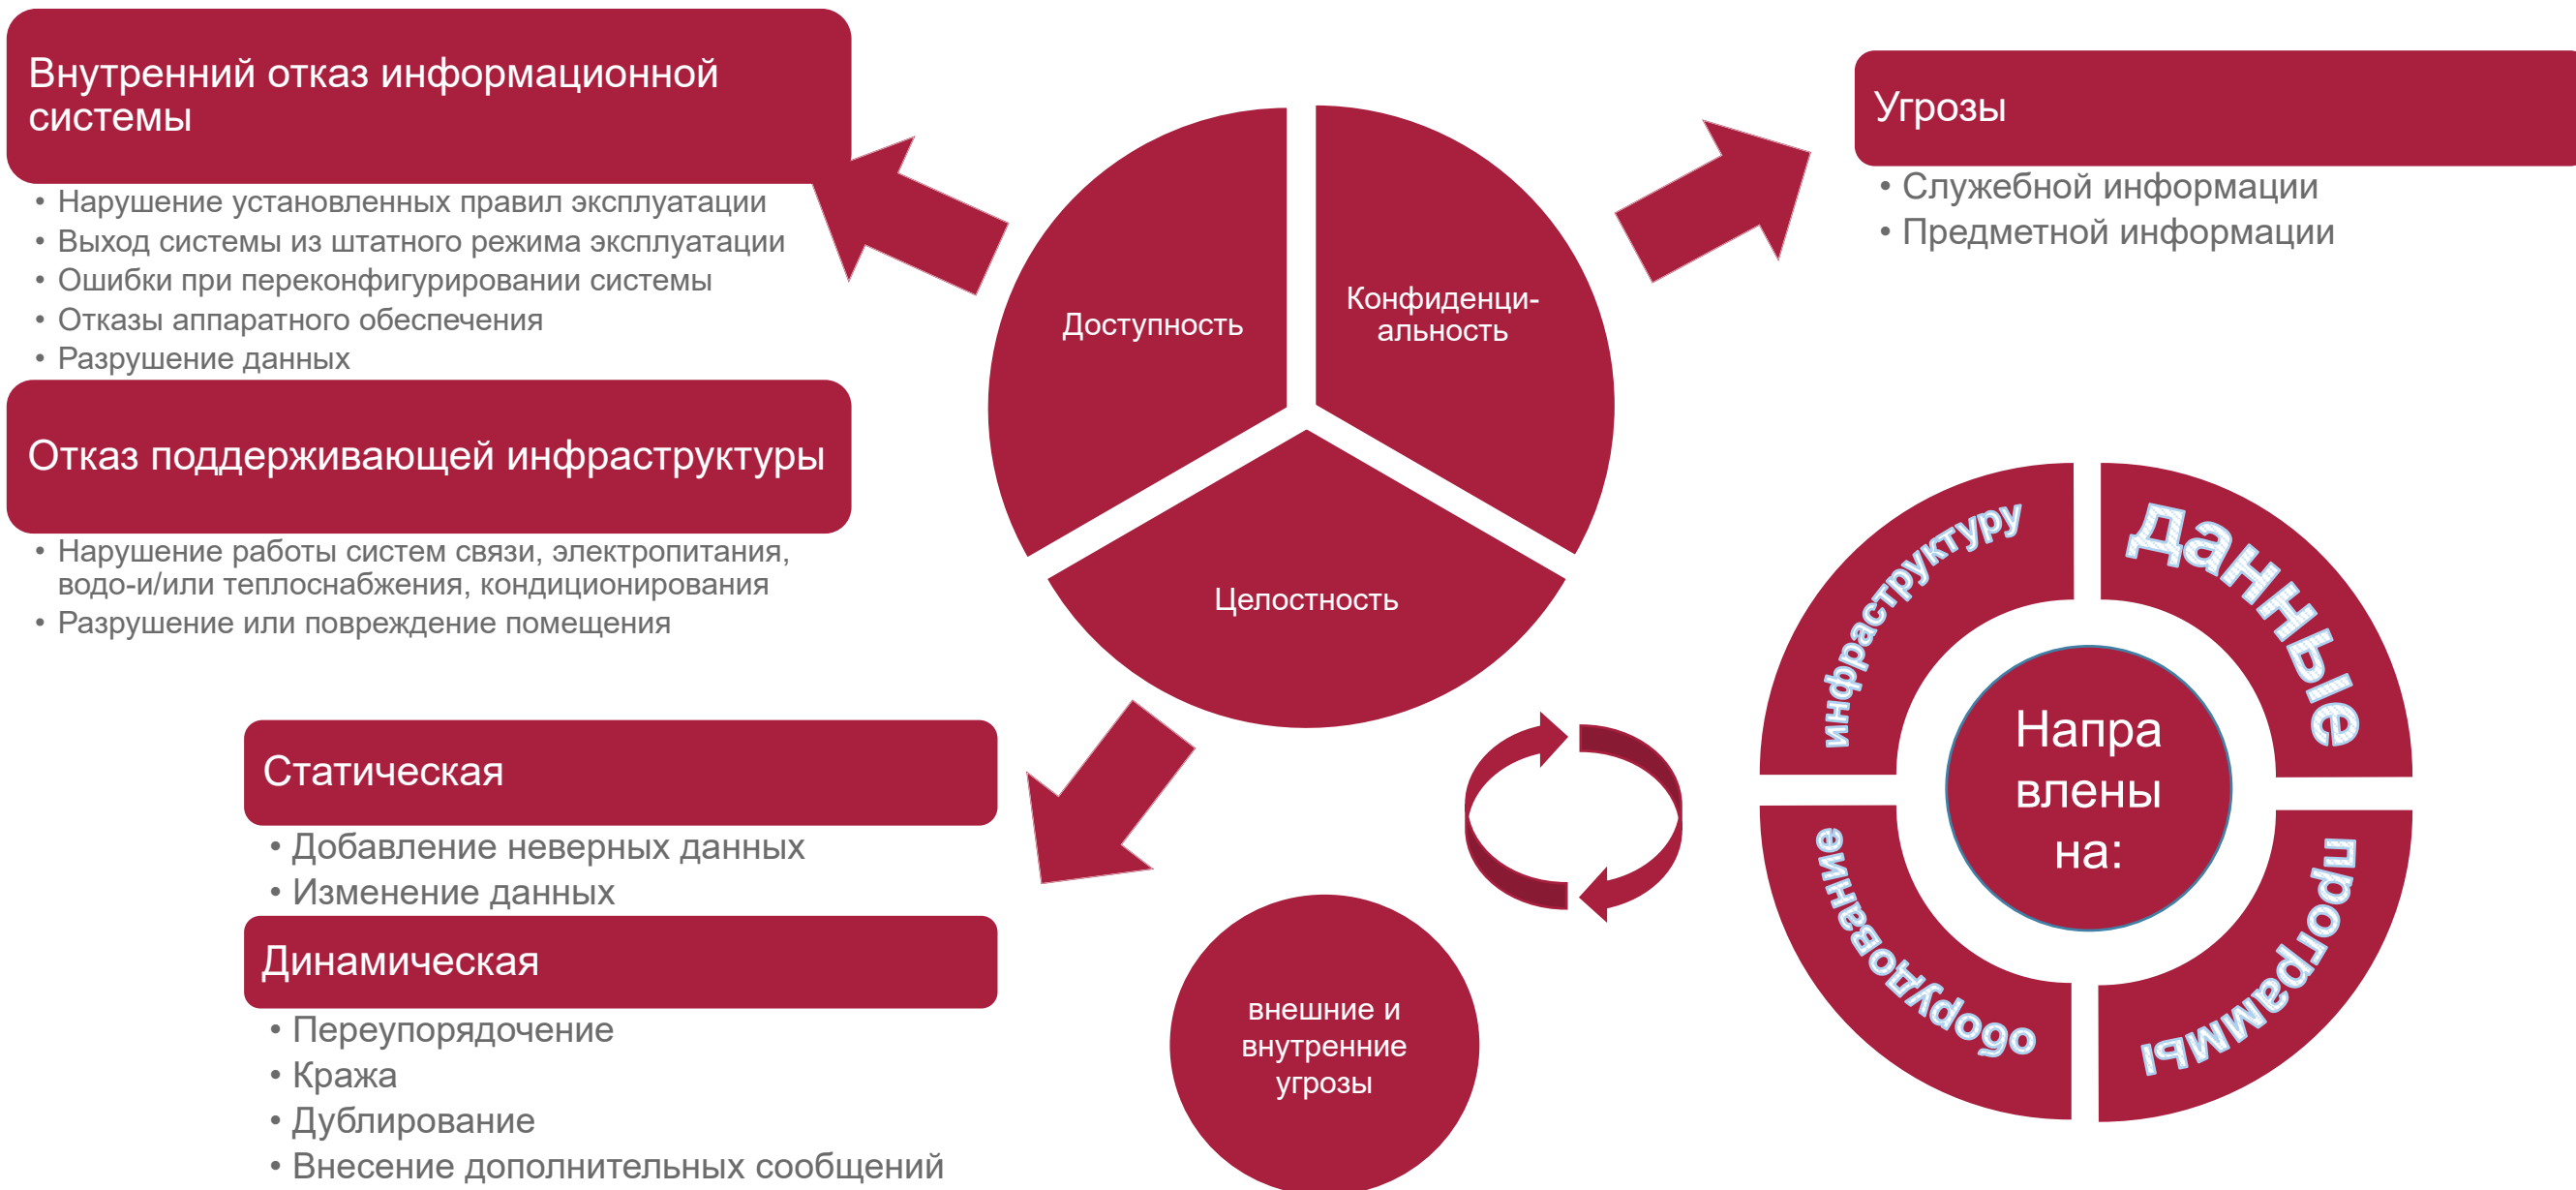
Внутренний отказ информационной системы

• Нарушение установленных правил эксплуатации
• Выход системы из штатного режима эксплуатации
• Ошибки при переконфигурировании системы
• Отказы аппаратного обеспечения
• Разрушение данных

Отказ поддерживающей инфраструктуры

• Нарушение работы систем связи, электропитания, водо-и/или теплоснабжения, кондиционирования
• Разрушение или повреждение помещения

Доступность

Конфиденци-альность

Целостность

Угрозы

• Служебной информации
• Предметной информации

Статическая

• Добавление неверных данных
• Изменение данных

Динамическая

• Переупорядочение
• Кража
• Дублирование
• Внесение дополнительных сообщений

внешние и внутренние угрозы

инфраструктуру

данные

оборудование

программы

Напра влены на: